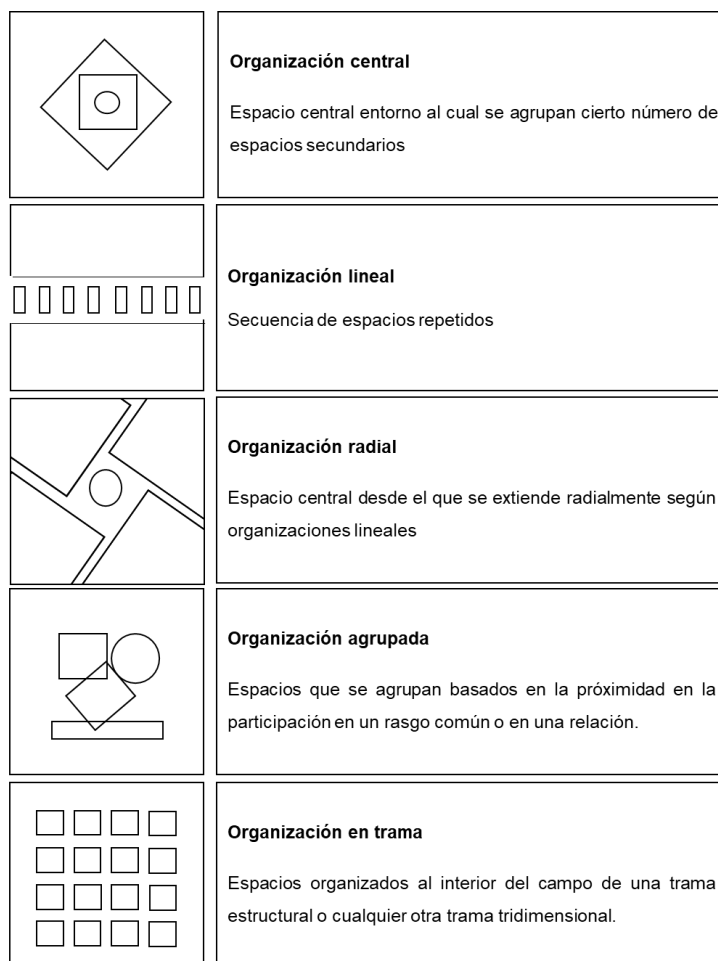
**Organización central**

Espacio central entorno al cual se agrupan cierto número de espacios secundarios

**Organización lineal**

Secuencia de espacios repetidos

**Organización radial**

Espacio central desde el que se extiende radialmente según organizaciones lineales

**Organización agrupada**

Espacios que se agrupan basados en la próximidad en la participación en un rasgo común o en una relación.

**Organización en trama**

Espacios organizados al interior del campo de una trama estructural o cualquier otra trama tridimensional.